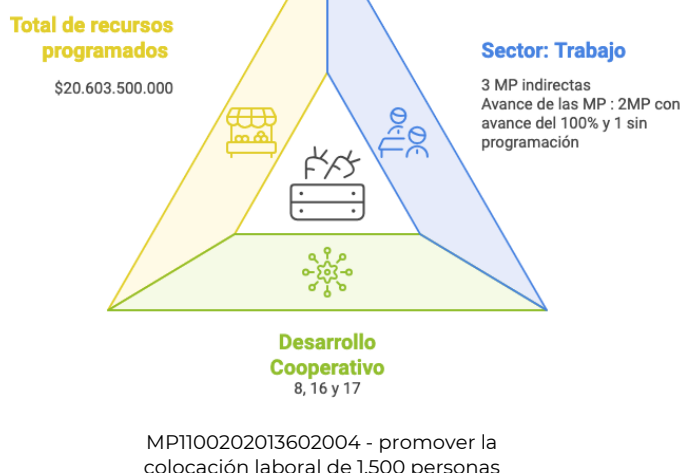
Total de recursos programados

$20.603.500.000

Sector: Trabajo

3 MP indirectas
Avance de las MP : 2MP con avance del 100% y 1 sin programación

Desarrollo Cooperativo
8, 16 y 17

MP1100202013602004 - promover la colocación laboral de 1.500 personas